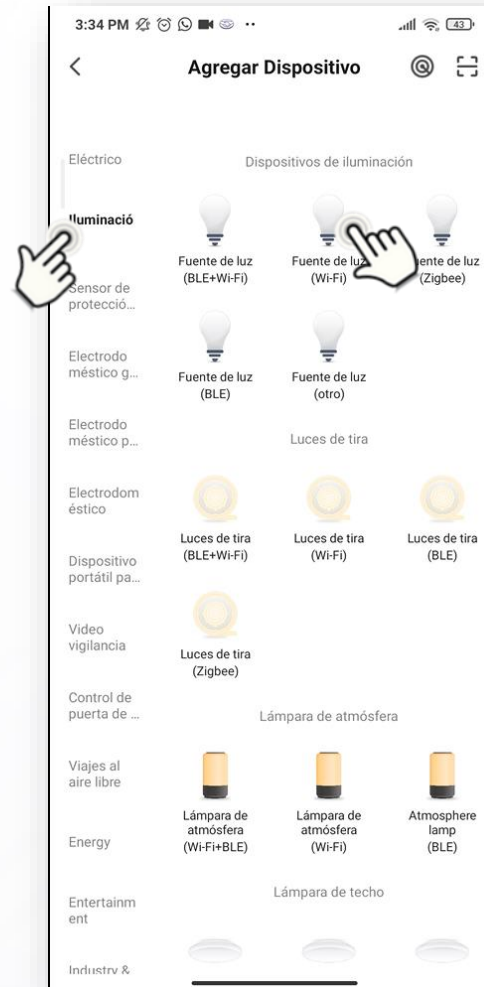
3:34 PM 43

Agregar Dispositivo

Eléctrico

Iluminació

Sensor de protecció...

Electrodo méstico g...

Electrodo méstico p...

Electrodom éstico

Dispositivo portátil pa...

Video vigilancia

Control de puerta de ...

Viajes al aire libre

Energy

Entertainm ent

Industry &

Dispositivos de iluminación

Fuente de luz (BLE+Wi-Fi)

Fuente de luz (Wi-Fi)

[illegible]ente de luz (Zigbee)

Fuente de luz (BLE)

Fuente de luz (otro)

Luces de tira

Luces de tira (BLE+Wi-Fi)

Luces de tira (Wi-Fi)

Luces de tira (BLE)

Luces de tira (Zigbee)

Lámpara de atmósfera

Lámpara de atmósfera (Wi-Fi+BLE)

Lámpara de atmósfera (Wi-Fi)

Atmosphere lamp (BLE)

Lámpara de techo